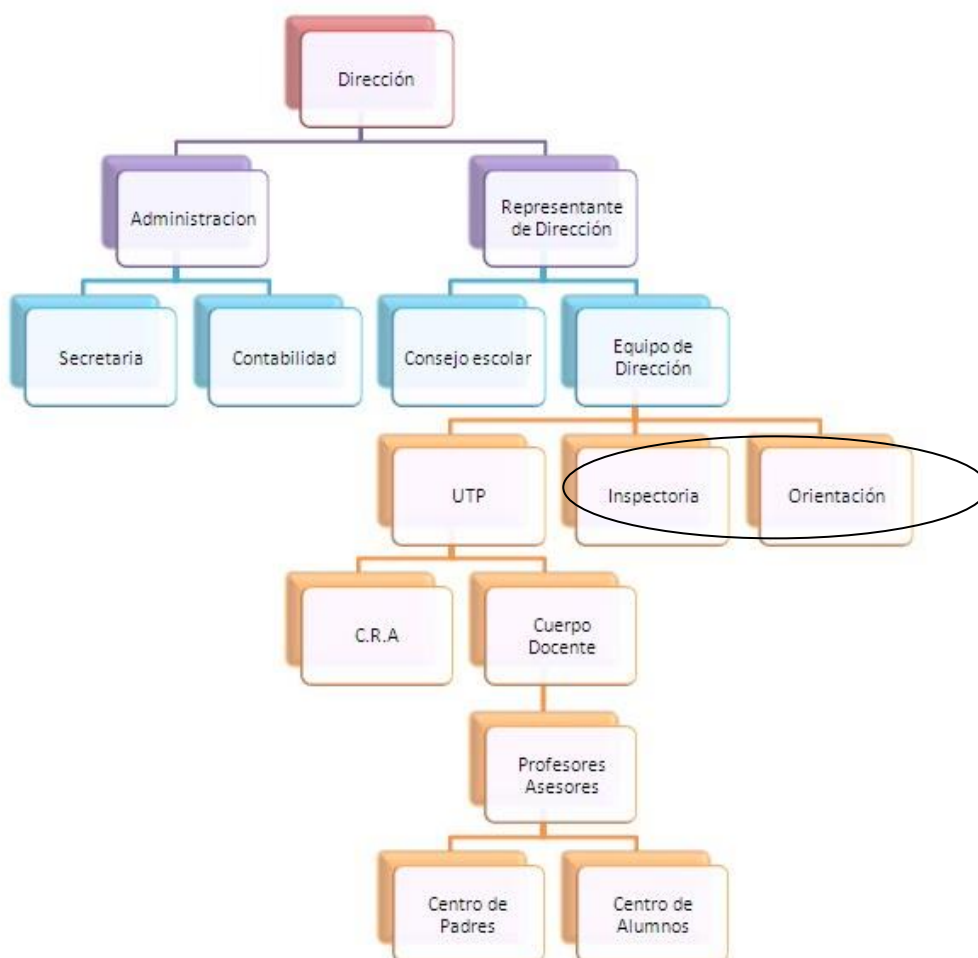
Dirección

Administracion

Representante de Dirección

Secretaria

Contabilidad

Consejo escolar

Equipo de Dirección

UTP

Inspectoria

Orientación

C.R.A

Cuerpo Docente

Profesores Asesores

Centro de Padres

Centro de Alumnos